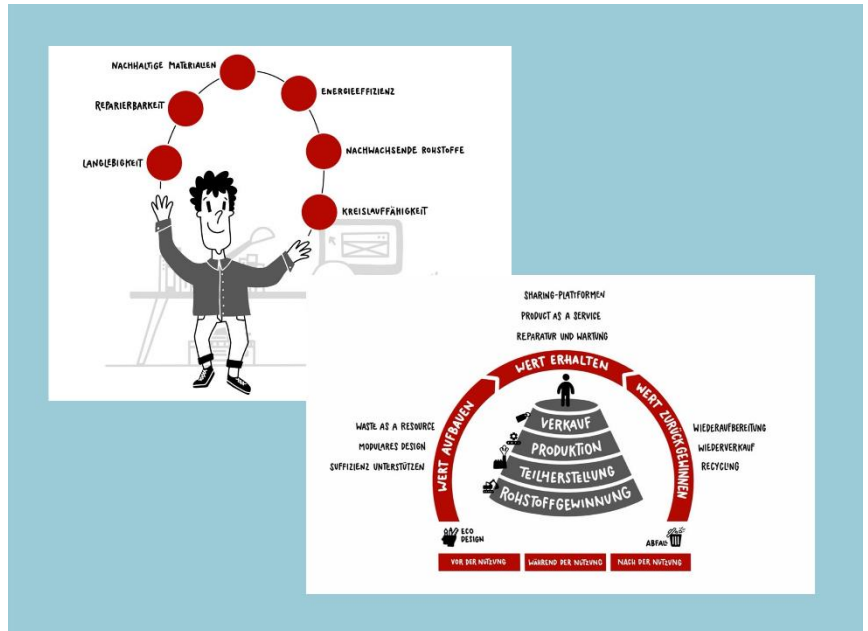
NACHHALTIGE MATERIALIEN
ENERGIEEFFIZIENZ
REPARIERBARKEIT
NACHWACHSENDE ROHSTOFFE
LANGLEBIGKEIT
KREISLAUFFÄHIGKEIT

SHARING-PLATTFORMEN
PRODUCT AS A SERVICE
REPARATUR UND WARTUNG

WERT ERHALTEN
WERT AUFBAUEN
WERT ZURÜCKGEWINNEN

WASTE AS A RESOURCE
MODULARES DESIGN
SUFFIZIENZ UNTERSTÜTZEN

VERKAUF
PRODUKTION
TEILHERSTELLUNG
ROHSTOFFGEWINNUNG

WIEDERAUFBEREITUNG
WIEDERVERKAUF
RECYCLING

ECO DESIGN
ABFALL

VOR DER NUTZUNG
WÄHREND DER NUTZUNG
NACH DER NUTZUNG